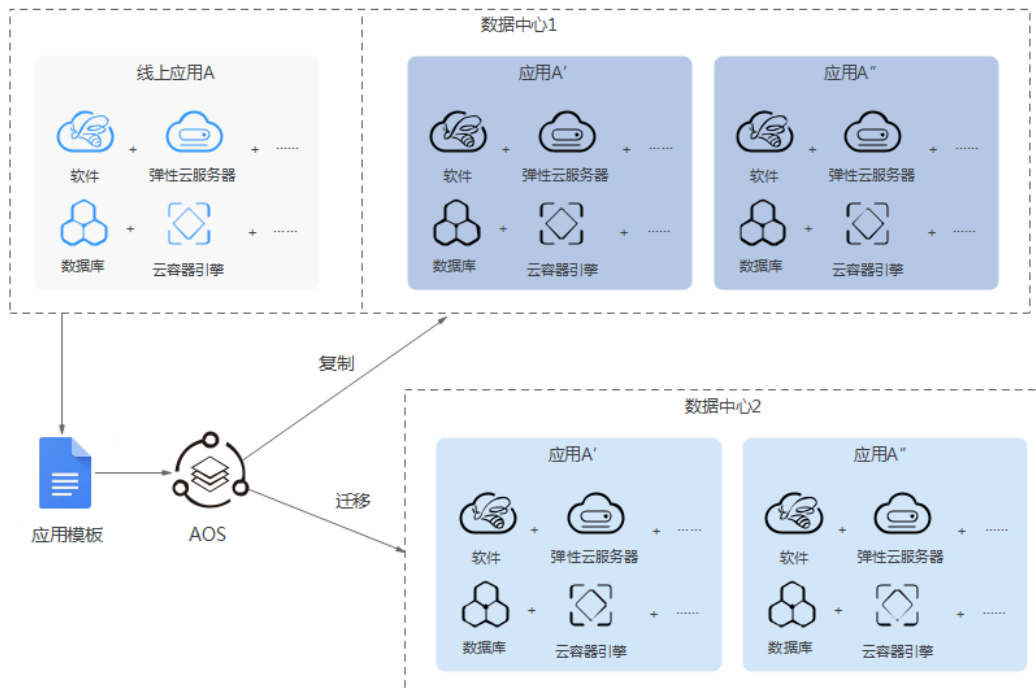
数据中心1

线上应用A

软件 + 弹性云服务器 + ……

数据库 + 云容器引擎 + ……

应用A′

软件 + 弹性云服务器 + ……

数据库 + 云容器引擎 + ……

应用A″

软件 + 弹性云服务器 + ……

数据库 + 云容器引擎 + ……

复制

迁移

应用模板

AOS

数据中心2

应用A′

软件 + 弹性云服务器 + ……

数据库 + 云容器引擎 + ……

应用A″

软件 + 弹性云服务器 + ……

数据库 + 云容器引擎 + ……